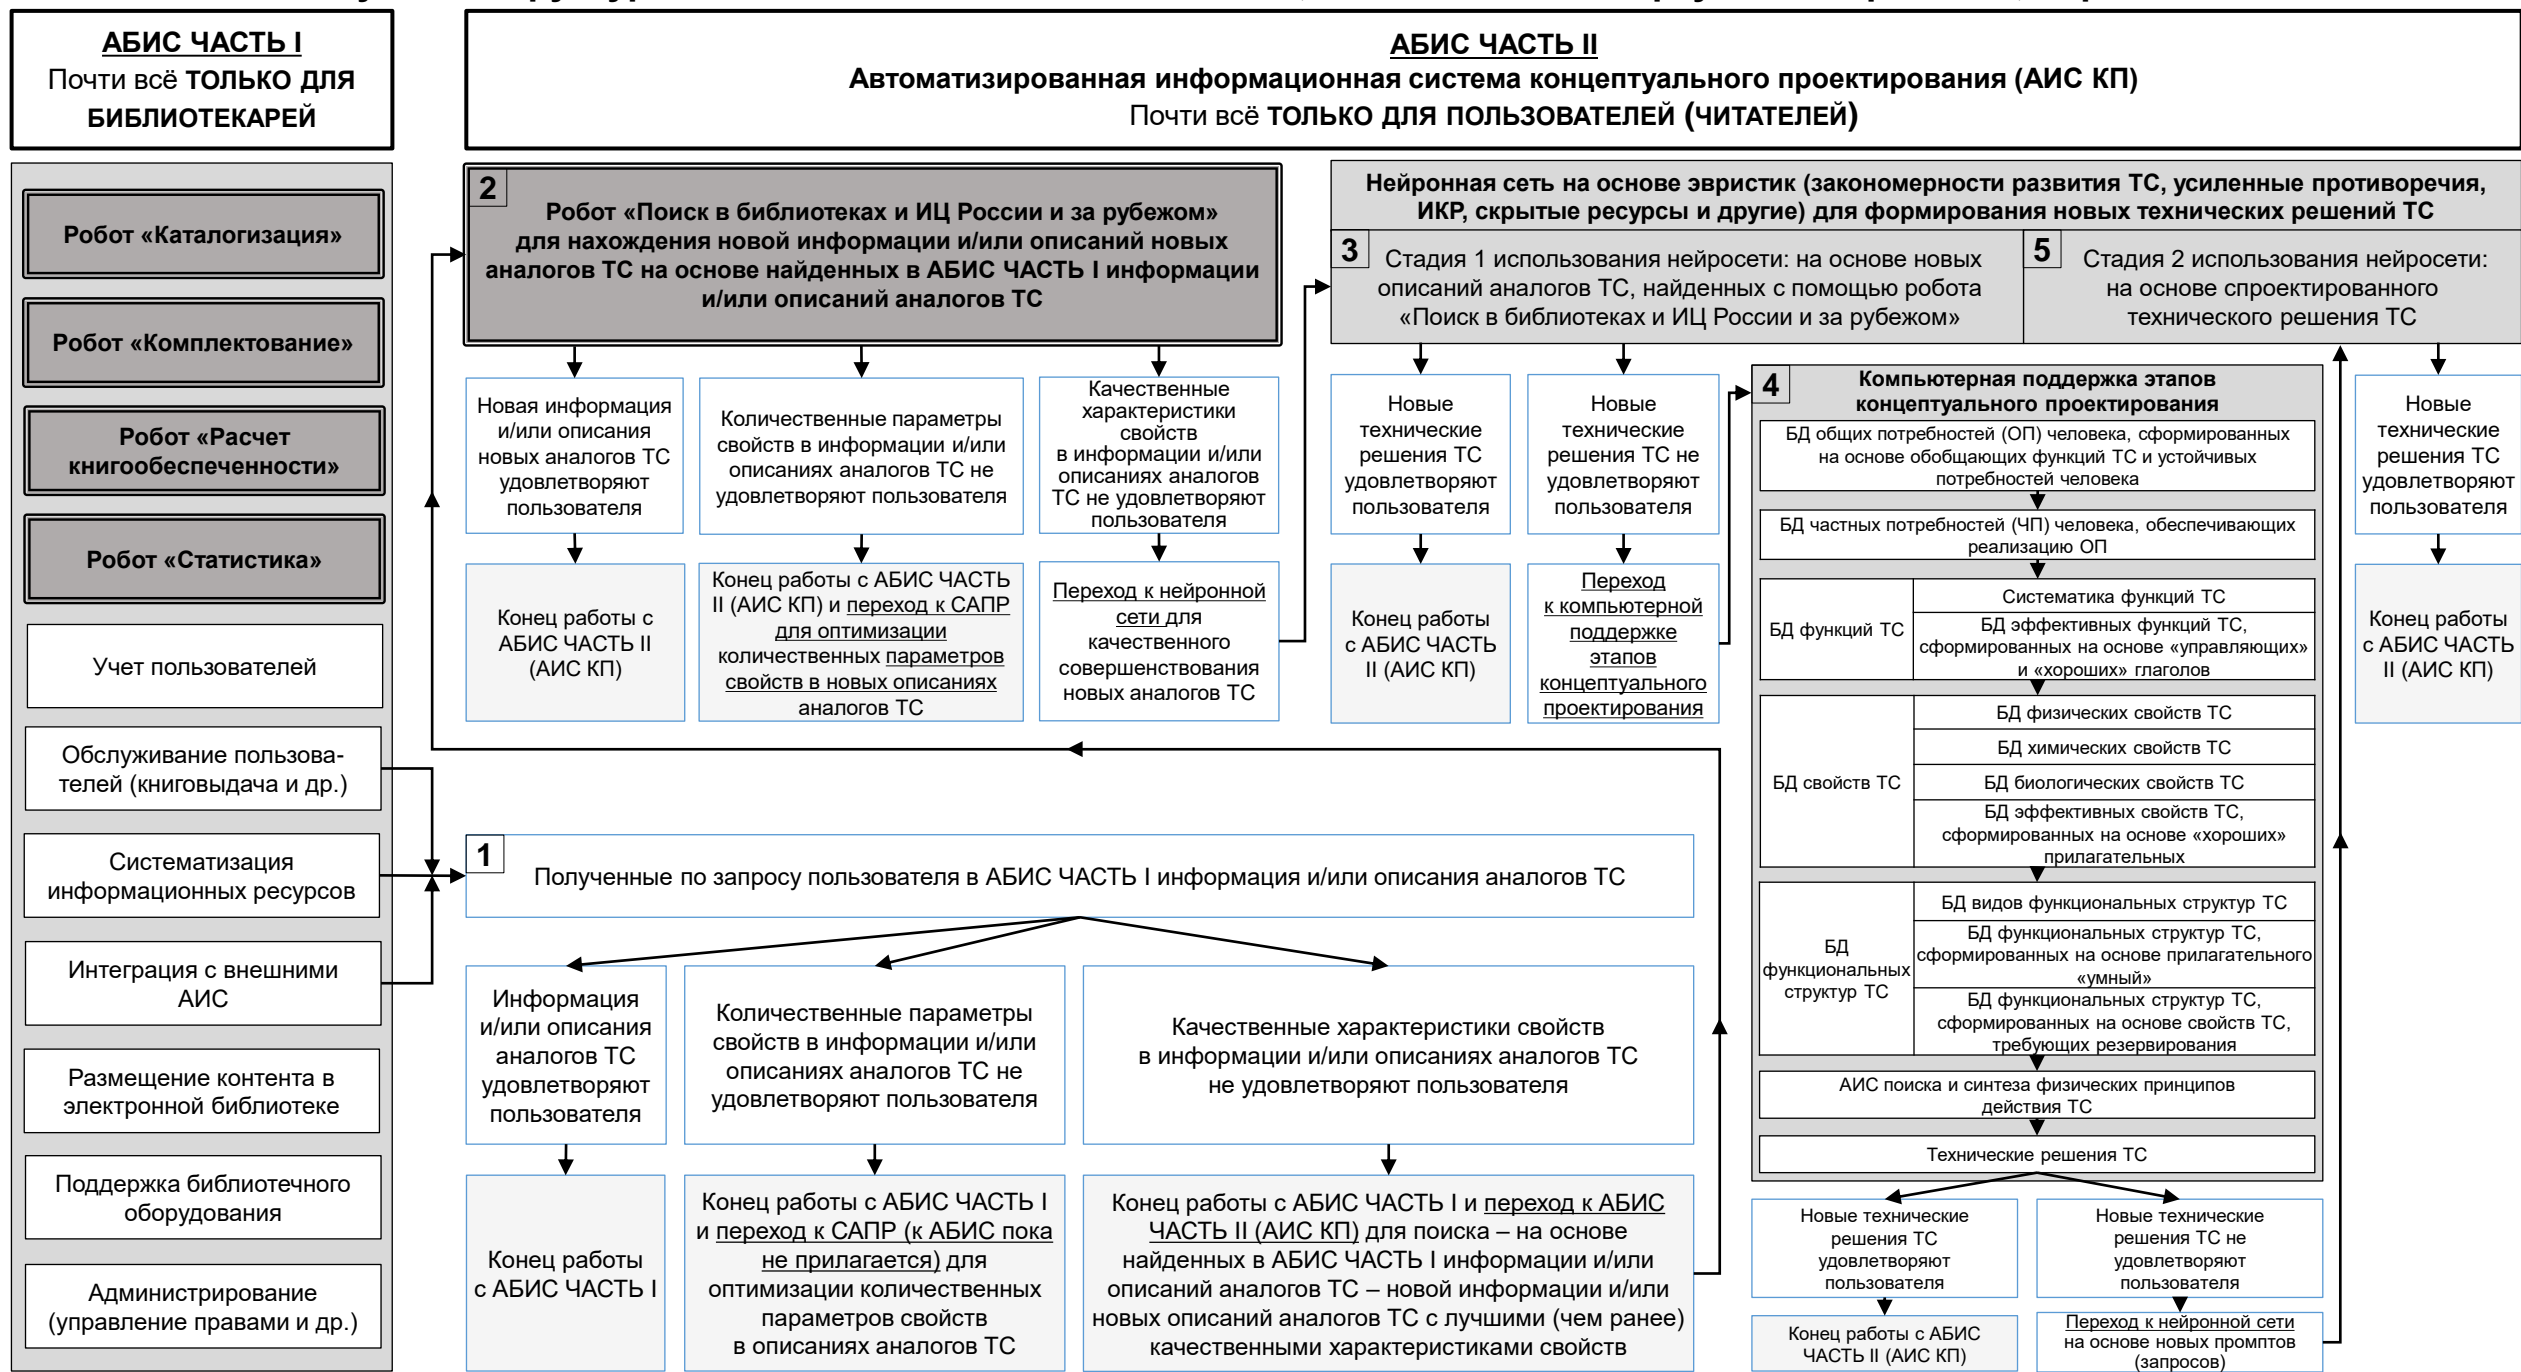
АБИС ЧАСТЬ I
Почти всё ТОЛЬКО ДЛЯ БИБЛИОТЕКАРЕЙ

АБИС ЧАСТЬ II
Автоматизированная информационная система концептуального проектирования (АИС КП)
Почти всё ТОЛЬКО ДЛЯ ПОЛЬЗОВАТЕЛЕЙ (ЧИТАТЕЛЕЙ)

Робот «Каталогизация»

Робот «Комплектование»

Робот «Расчет книгообеспеченности»

Робот «Статистика»

Учет пользователей

Обслуживание пользователей (книговыдача и др.)

Систематизация информационных ресурсов

Интеграция с внешними АИС

Размещение контента в электронной библиотеке

Поддержка библиотечного оборудования

Администрирование (управление правами и др.)

2
Робот «Поиск в библиотеках и ИЦ России и за рубежом» для нахождения новой информации и/или описаний новых аналогов ТС на основе найденных в АБИС ЧАСТЬ I информации и/или описаний аналогов ТС

Новая информация и/или описания новых аналогов ТС удовлетворяют пользователя

Количественные параметры свойств в информации и/или описаниях аналогов ТС не удовлетворяют пользователя

Качественные характеристики свойств в информации и/или описаниях аналогов ТС не удовлетворяют пользователя

Конец работы с АБИС ЧАСТЬ II (АИС КП)

Конец работы с АБИС ЧАСТЬ II (АИС КП) и переход к САПР для оптимизации количественных параметров свойств в новых описаниях аналогов ТС

Переход к нейронной сети для качественного совершенствования новых аналогов ТС

Нейронная сеть на основе эвристик (закономерности развития ТС, усиленные противоречия, ИКР, скрытые ресурсы и другие) для формирования новых технических решений ТС

3
Стадия 1 использования нейросети: на основе новых описаний аналогов ТС, найденных с помощью робота «Поиск в библиотеках и ИЦ России и за рубежом»

5
Стадия 2 использования нейросети: на основе спроектированного технического решения ТС

Новые технические решения ТС удовлетворяют пользователя

Новые технические решения ТС не удовлетворяют пользователя

Конец работы с АБИС ЧАСТЬ II (АИС КП)

Переход к компьютерной поддержке этапов концептуального проектирования

4
Компьютерная поддержка этапов концептуального проектирования

БД общих потребностей (ОП) человека, сформированных на основе обобщающих функций ТС и устойчивых потребностей человека

БД частных потребностей (ЧП) человека, обеспечивающих реализацию ОП

БД функций ТС
Систематика функций ТС
БД эффективных функций ТС, сформированных на основе «управляющих» и «хороших» глаголов

БД свойств ТС
БД физических свойств ТС
БД химических свойств ТС
БД биологических свойств ТС
БД эффективных свойств ТС, сформированных на основе «хороших» прилагательных

БД функциональных структур ТС
БД видов функциональных структур ТС
БД функциональных структур ТС, сформированных на основе прилагательного «умный»
БД функциональных структур ТС, сформированных на основе свойств ТС, требующих резервирования

АИС поиска и синтеза физических принципов действия ТС

Технические решения ТС

Новые технические решения ТС удовлетворяют пользователя

Новые технические решения ТС не удовлетворяют пользователя

Конец работы с АБИС ЧАСТЬ II (АИС КП)

Переход к нейронной сети на основе новых промптов (запросов)

Новые технические решения ТС удовлетворяют пользователя

Конец работы с АБИС ЧАСТЬ II (АИС КП)

1
Полученные по запросу пользователя в АБИС ЧАСТЬ I информация и/или описания аналогов ТС

Информация и/или описания аналогов ТС удовлетворяют пользователя

Количественные параметры свойств в информации и/или описаниях аналогов ТС не удовлетворяют пользователя

Качественные характеристики свойств в информации и/или описаниях аналогов ТС не удовлетворяют пользователя

Конец работы с АБИС ЧАСТЬ I

Конец работы с АБИС ЧАСТЬ I и переход к САПР (к АБИС пока не прилагается) для оптимизации количественных параметров свойств в описаниях аналогов ТС

Конец работы с АБИС ЧАСТЬ I и переход к АБИС ЧАСТЬ II (АИС КП) для поиска – на основе найденных в АБИС ЧАСТЬ I информации и/или описаний аналогов ТС – новой информации и/или новых описаний аналогов ТС с лучшими (чем ранее) качественными характеристиками свойств